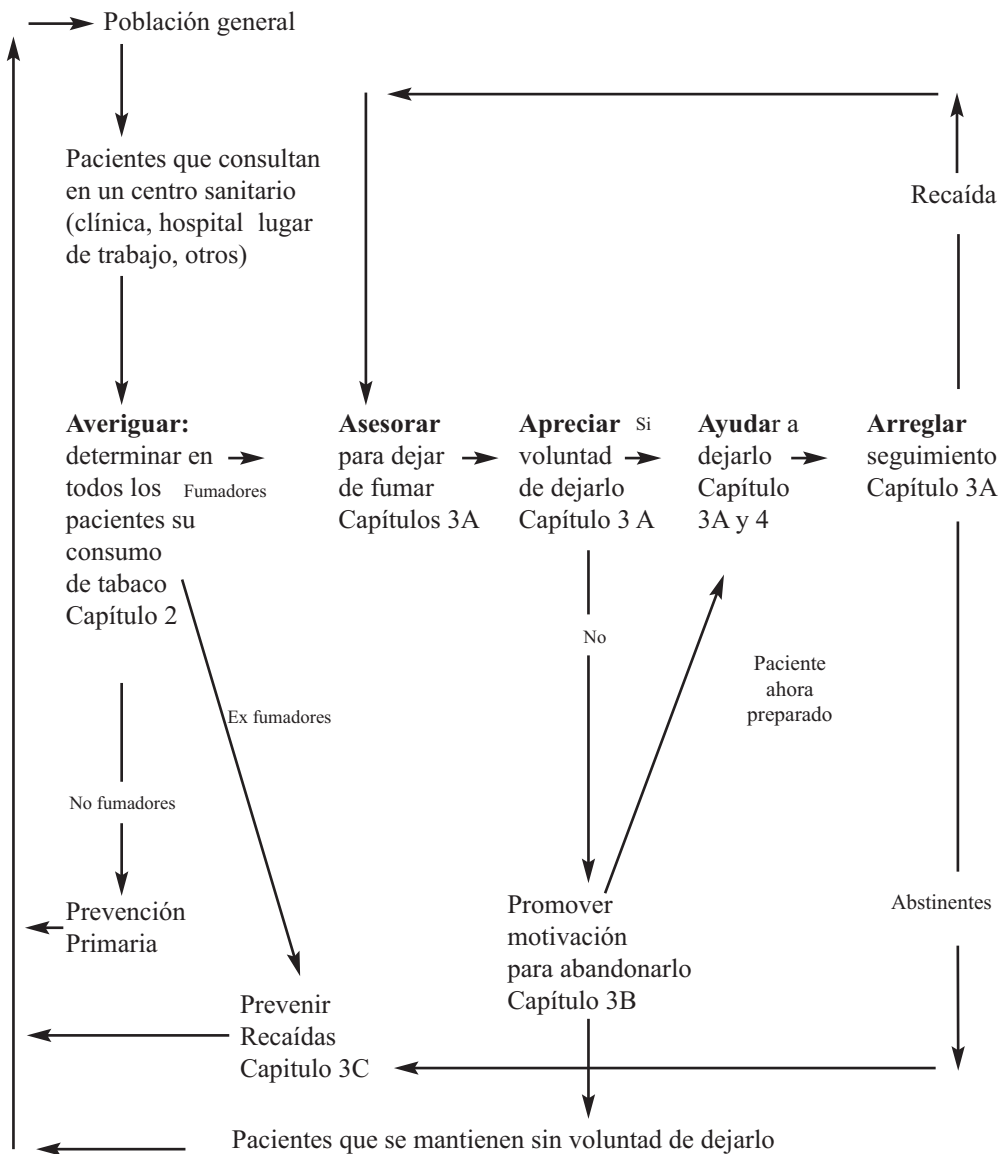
Población general

Pacientes que consultan en un centro sanitario (clínica, hospital lugar de trabajo, otros)

Recaída

**Averiguar:** determinar en todos los pacientes su consumo de tabaco Capítulo 2

Fumadores

**Asesorar** para dejar de fumar Capítulos 3A

**Apreciar** voluntad de dejarlo Capítulo 3 A

Si

**Ayuda**r a dejarlo Capítulo 3A y 4

**Arreglar** seguimiento Capítulo 3A

No

Paciente ahora preparado

Ex fumadores

No fumadores

Prevención Primaria

Promover motivación para abandonarlo Capítulo 3B

Abstinentes

Prevenir Recaídas Capitulo 3C

Pacientes que se mantienen sin voluntad de dejarlo